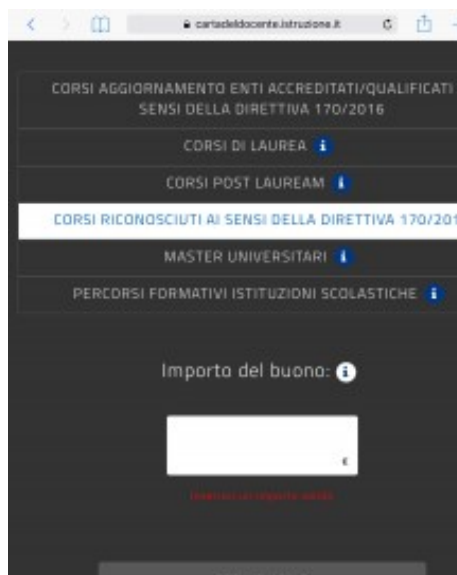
cartadeldocente.istruzione.it

CORSI AGGIORNAMENTO ENTI ACCREDITATI/QUALIFICATI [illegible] SENSI DELLA DIRETTIVA 170/2016

CORSI DI LAUREA

CORSI POST LAUREAM

CORSI RICONOSCIUTI AI SENSI DELLA DIRETTIVA 170/201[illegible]

MASTER UNIVERSITARI

PERCORSI FORMATIVI ISTITUZIONI SCOLASTICHE

Importo del buono:

€

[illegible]